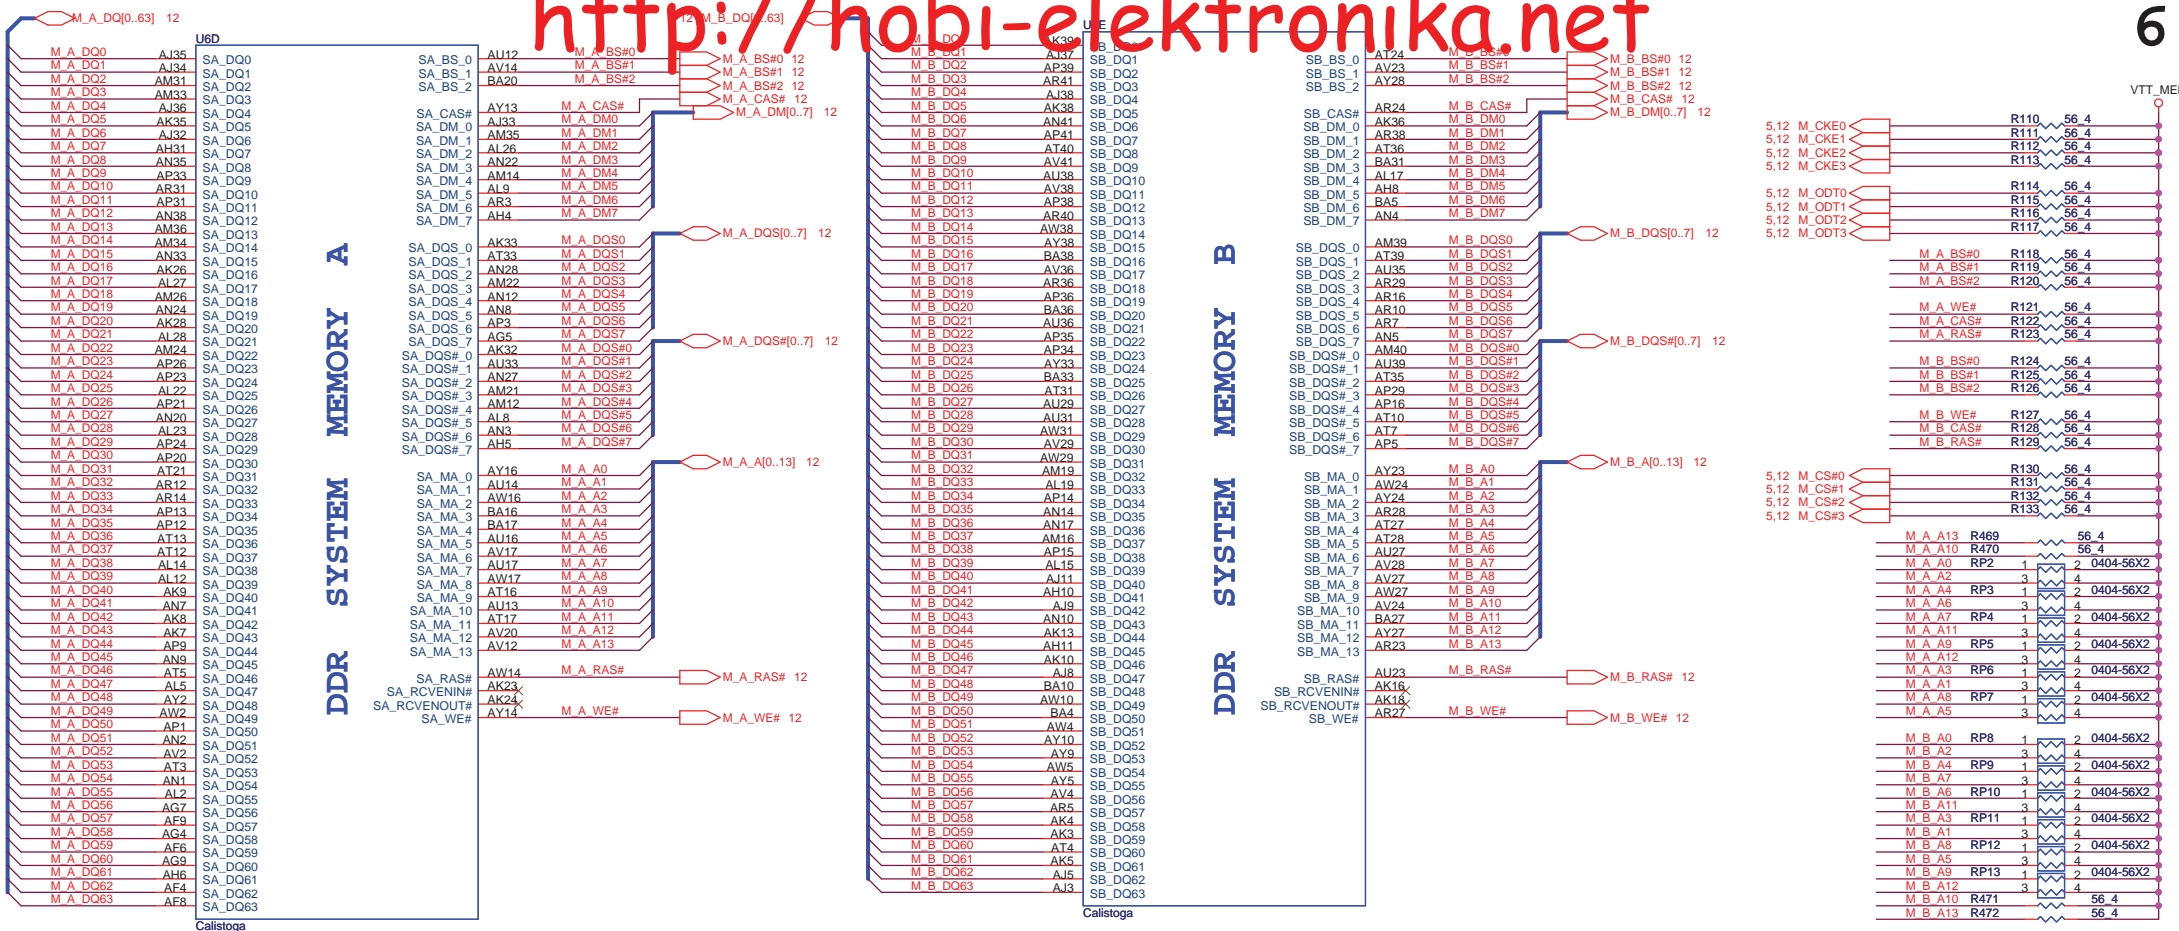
http://hobi-elektronika.net

6

M_A_DQ[0..63] 12

U6D

M_A_DQ0 AJ35 SA_DQ0
M_A_DQ1 AJ34 SA_DQ1
M_A_DQ2 AM31 SA_DQ2
M_A_DQ3 AM33 SA_DQ3
M_A_DQ4 AJ36 SA_DQ4
M_A_DQ5 AK35 SA_DQ5
M_A_DQ6 AJ32 SA_DQ6
M_A_DQ7 AH31 SA_DQ7
M_A_DQ8 AN35 SA_DQ8
M_A_DQ9 AP33 SA_DQ9
M_A_DQ10 AR31 SA_DQ10
M_A_DQ11 AP31 SA_DQ11
M_A_DQ12 AN38 SA_DQ12
M_A_DQ13 AM36 SA_DQ13
M_A_DQ14 AM34 SA_DQ14
M_A_DQ15 AN33 SA_DQ15
M_A_DQ16 AK26 SA_DQ16
M_A_DQ17 AL27 SA_DQ17
M_A_DQ18 AM26 SA_DQ18
M_A_DQ19 AN24 SA_DQ19
M_A_DQ20 AK28 SA_DQ20
M_A_DQ21 AL28 SA_DQ21
M_A_DQ22 AM24 SA_DQ22
M_A_DQ23 AP26 SA_DQ23
M_A_DQ24 AP23 SA_DQ24
M_A_DQ25 AL22 SA_DQ25
M_A_DQ26 AP21 SA_DQ26
M_A_DQ27 AN20 SA_DQ27
M_A_DQ28 AL23 SA_DQ28
M_A_DQ29 AP24 SA_DQ29
M_A_DQ30 AP20 SA_DQ30
M_A_DQ31 AT21 SA_DQ31
M_A_DQ32 AR12 SA_DQ32
M_A_DQ33 AR14 SA_DQ33
M_A_DQ34 AP13 SA_DQ34
M_A_DQ35 AP12 SA_DQ35
M_A_DQ36 AT13 SA_DQ36
M_A_DQ37 AT12 SA_DQ37
M_A_DQ38 AL14 SA_DQ38
M_A_DQ39 AL12 SA_DQ39
M_A_DQ40 AK9 SA_DQ40
M_A_DQ41 AN7 SA_DQ41
M_A_DQ42 AK8 SA_DQ42
M_A_DQ43 AK7 SA_DQ43
M_A_DQ44 AP9 SA_DQ44
M_A_DQ45 AN9 SA_DQ45
M_A_DQ46 AT5 SA_DQ46
M_A_DQ47 AL5 SA_DQ47
M_A_DQ48 AY2 SA_DQ48
M_A_DQ49 AW2 SA_DQ49
M_A_DQ50 AP1 SA_DQ50
M_A_DQ51 AN2 SA_DQ51
M_A_DQ52 AV2 SA_DQ52
M_A_DQ53 AT3 SA_DQ53
M_A_DQ54 AN1 SA_DQ54
M_A_DQ55 AL2 SA_DQ55
M_A_DQ56 AG7 SA_DQ56
M_A_DQ57 AF9 SA_DQ57
M_A_DQ58 AG4 SA_DQ58
M_A_DQ59 AF6 SA_DQ59
M_A_DQ60 AG9 SA_DQ60
M_A_DQ61 AH6 SA_DQ61
M_A_DQ62 AF4 SA_DQ62
M_A_DQ63 AF8 SA_DQ63
Calistoga

DDR SYSTEM MEMORY A

SA_BS_0 AU12 M_A_BS#0
SA_BS_1 AV14 M_A_BS#1
SA_BS_2 BA20 M_A_BS#2
SA_CAS# AY13 M_A_CAS#
SA_DM_0 AJ33 M_A_DM0
SA_DM_1 AM35 M_A_DM1
SA_DM_2 AL26 M_A_DM2
SA_DM_3 AN22 M_A_DM3
SA_DM_4 AM14 M_A_DM4
SA_DM_5 AL9 M_A_DM5
SA_DM_6 AR3 M_A_DM6
SA_DM_7 AH4 M_A_DM7
SA_DQS_0 AK33 M_A_DQS0
SA_DQS_1 AT33 M_A_DQS1
SA_DQS_2 AN28 M_A_DQS2
SA_DQS_3 AM22 M_A_DQS3
SA_DQS_4 AN12 M_A_DQS4
SA_DQS_5 AN8 M_A_DQS5
SA_DQS_6 AP3 M_A_DQS6
SA_DQS_7 AG5 M_A_DQS7
SA_DQS#_0 AK32 M_A_DQS#0
SA_DQS#_1 AU33 M_A_DQS#1
SA_DQS#_2 AN27 M_A_DQS#2
SA_DQS#_3 AM21 M_A_DQS#3
SA_DQS#_4 AM12 M_A_DQS#4
SA_DQS#_5 AL8 M_A_DQS#5
SA_DQS#_6 AN3 M_A_DQS#6
SA_DQS#_7 AH5 M_A_DQS#7
SA_MA_0 AY16 M_A_A0
SA_MA_1 AU14 M_A_A1
SA_MA_2 AW16 M_A_A2
SA_MA_3 BA16 M_A_A3
SA_MA_4 BA17 M_A_A4
SA_MA_5 AU16 M_A_A5
SA_MA_6 AV17 M_A_A6
SA_MA_7 AU17 M_A_A7
SA_MA_8 AW17 M_A_A8
SA_MA_9 AT16 M_A_A9
SA_MA_10 AU13 M_A_A10
SA_MA_11 AT17 M_A_A11
SA_MA_12 AV20 M_A_A12
SA_MA_13 AV12 M_A_A13
SA_RAS# AW14 M_A_RAS#
SA_RCVENIN# AK23
SA_RCVENOUT# AK24
SA_WE# AY14 M_A_WE#

M_A_BS#0 12
M_A_BS#1 12
M_A_BS#2 12
M_A_CAS# 12
M_A_DM[0..7] 12
M_A_DQS[0..7] 12
M_A_DQS#[0..7] 12
M_A_A[0..13] 12
M_A_RAS# 12
M_A_WE# 12

12 M_B_DQ[0..63]

U6E

M_B_DQ0 AK39 SB_DQ0
M_B_DQ1 AJ37 SB_DQ1
M_B_DQ2 AP39 SB_DQ2
M_B_DQ3 AR41 SB_DQ3
M_B_DQ4 AJ38 SB_DQ4
M_B_DQ5 AK38 SB_DQ5
M_B_DQ6 AN41 SB_DQ6
M_B_DQ7 AP41 SB_DQ7
M_B_DQ8 AT40 SB_DQ8
M_B_DQ9 AV41 SB_DQ9
M_B_DQ10 AU38 SB_DQ10
M_B_DQ11 AV38 SB_DQ11
M_B_DQ12 AP38 SB_DQ12
M_B_DQ13 AR40 SB_DQ13
M_B_DQ14 AW38 SB_DQ14
M_B_DQ15 AY38 SB_DQ15
M_B_DQ16 BA38 SB_DQ16
M_B_DQ17 AV36 SB_DQ17
M_B_DQ18 AR36 SB_DQ18
M_B_DQ19 AP36 SB_DQ19
M_B_DQ20 BA36 SB_DQ20
M_B_DQ21 AU36 SB_DQ21
M_B_DQ22 AP35 SB_DQ22
M_B_DQ23 AP34 SB_DQ23
M_B_DQ24 AY33 SB_DQ24
M_B_DQ25 BA33 SB_DQ25
M_B_DQ26 AT31 SB_DQ26
M_B_DQ27 AU29 SB_DQ27
M_B_DQ28 AU31 SB_DQ28
M_B_DQ29 AW31 SB_DQ29
M_B_DQ30 AV29 SB_DQ30
M_B_DQ31 AW29 SB_DQ31
M_B_DQ32 AM19 SB_DQ32
M_B_DQ33 AL19 SB_DQ33
M_B_DQ34 AP14 SB_DQ34
M_B_DQ35 AN14 SB_DQ35
M_B_DQ36 AN17 SB_DQ36
M_B_DQ37 AM16 SB_DQ37
M_B_DQ38 AP15 SB_DQ38
M_B_DQ39 AL15 SB_DQ39
M_B_DQ40 AJ11 SB_DQ40
M_B_DQ41 AH10 SB_DQ41
M_B_DQ42 AJ9 SB_DQ42
M_B_DQ43 AN10 SB_DQ43
M_B_DQ44 AK13 SB_DQ44
M_B_DQ45 AH11 SB_DQ45
M_B_DQ46 AK10 SB_DQ46
M_B_DQ47 AJ8 SB_DQ47
M_B_DQ48 BA10 SB_DQ48
M_B_DQ49 AW10 SB_DQ49
M_B_DQ50 BA4 SB_DQ50
M_B_DQ51 AW4 SB_DQ51
M_B_DQ52 AY10 SB_DQ52
M_B_DQ53 AY9 SB_DQ53
M_B_DQ54 AW5 SB_DQ54
M_B_DQ55 AY5 SB_DQ55
M_B_DQ56 AV4 SB_DQ56
M_B_DQ57 AR5 SB_DQ57
M_B_DQ58 AK4 SB_DQ58
M_B_DQ59 AK3 SB_DQ59
M_B_DQ60 AT4 SB_DQ60
M_B_DQ61 AK5 SB_DQ61
M_B_DQ62 AJ5 SB_DQ62
M_B_DQ63 AJ3 SB_DQ63
Calistoga

DDR SYSTEM MEMORY B

SB_BS_0 AT24 M_B_BS#0
SB_BS_1 AV23 M_B_BS#1
SB_BS_2 AY28 M_B_BS#2
SB_CAS# AR24 M_B_CAS#
SB_DM_0 AK36 M_B_DM0
SB_DM_1 AR38 M_B_DM1
SB_DM_2 AT36 M_B_DM2
SB_DM_3 BA31 M_B_DM3
SB_DM_4 AL17 M_B_DM4
SB_DM_5 AH8 M_B_DM5
SB_DM_6 BA5 M_B_DM6
SB_DM_7 AN4 M_B_DM7
SB_DQS_0 AM39 M_B_DQS0
SB_DQS_1 AT39 M_B_DQS1
SB_DQS_2 AU35 M_B_DQS2
SB_DQS_3 AR29 M_B_DQS3
SB_DQS_4 AR16 M_B_DQS4
SB_DQS_5 AR10 M_B_DQS5
SB_DQS_6 AR7 M_B_DQS6
SB_DQS_7 AN5 M_B_DQS7
SB_DQS#_0 AM40 M_B_DQS#0
SB_DQS#_1 AU39 M_B_DQS#1
SB_DQS#_2 AT35 M_B_DQS#2
SB_DQS#_3 AP29 M_B_DQS#3
SB_DQS#_4 AP16 M_B_DQS#4
SB_DQS#_5 AT10 M_B_DQS#5
SB_DQS#_6 AT7 M_B_DQS#6
SB_DQS#_7 AP5 M_B_DQS#7
SB_MA_0 AY23 M_B_A0
SB_MA_1 AW24 M_B_A1
SB_MA_2 AY24 M_B_A2
SB_MA_3 AR28 M_B_A3
SB_MA_4 AT27 M_B_A4
SB_MA_5 AT28 M_B_A5
SB_MA_6 AU27 M_B_A6
SB_MA_7 AV28 M_B_A7
SB_MA_8 AV27 M_B_A8
SB_MA_9 AW27 M_B_A9
SB_MA_10 AV24 M_B_A10
SB_MA_11 BA27 M_B_A11
SB_MA_12 AY27 M_B_A12
SB_MA_13 AR23 M_B_A13
SB_RAS# AU23 M_B_RAS#
SB_RCVENIN# AK16
SB_RCVENOUT# AK18
SB_WE# AR27 M_B_WE#

M_B_BS#0 12
M_B_BS#1 12
M_B_BS#2 12
M_B_CAS# 12
M_B_DM[0..7] 12
M_B_DQS[0..7] 12
M_B_DQS#[0..7] 12
M_B_A[0..13] 12
M_B_RAS# 12
M_B_WE# 12

VTT_MEI

5,12 M_CKE0 R110 56_4
5,12 M_CKE1 R111 56_4
5,12 M_CKE2 R112 56_4
5,12 M_CKE3 R113 56_4
5,12 M_ODT0 R114 56_4
5,12 M_ODT1 R115 56_4
5,12 M_ODT2 R116 56_4
5,12 M_ODT3 R117 56_4
M_A_BS#0 R118 56_4
M_A_BS#1 R119 56_4
M_A_BS#2 R120 56_4
M_A_WE# R121 56_4
M_A_CAS# R122 56_4
M_A_RAS# R123 56_4
M_B_BS#0 R124 56_4
M_B_BS#1 R125 56_4
M_B_BS#2 R126 56_4
M_B_WE# R127 56_4
M_B_CAS# R128 56_4
M_B_RAS# R129 56_4
5,12 M_CS#0 R130 56_4
5,12 M_CS#1 R131 56_4
5,12 M_CS#2 R132 56_4
5,12 M_CS#3 R133 56_4
M_A_A13 R469 56_4
M_A_A10 R470 56_4
M_A_A0 RP2 1 2 0404-56X2
M_A_A2 3 4
M_A_A4 RP3 1 2 0404-56X2
M_A_A6 3 4
M_A_A7 RP4 1 2 0404-56X2
M_A_A11 3 4
M_A_A9 RP5 1 2 0404-56X2
M_A_A12 3 4
M_A_A3 RP6 1 2 0404-56X2
M_A_A1 3 4
M_A_A8 RP7 1 2 0404-56X2
M_A_A5 3 4
M_B_A0 RP8 1 2 0404-56X2
M_B_A2 3 4
M_B_A4 RP9 1 2 0404-56X2
M_B_A7 3 4
M_B_A6 RP10 1 2 0404-56X2
M_B_A11 3 4
M_B_A3 RP11 1 2 0404-56X2
M_B_A1 3 4
M_B_A8 RP12 1 2 0404-56X2
M_B_A5 3 4
M_B_A9 RP13 1 2 0404-56X2
M_B_A12 3 4
M_B_A10 R471 56_4
M_B_A13 R472 56_4